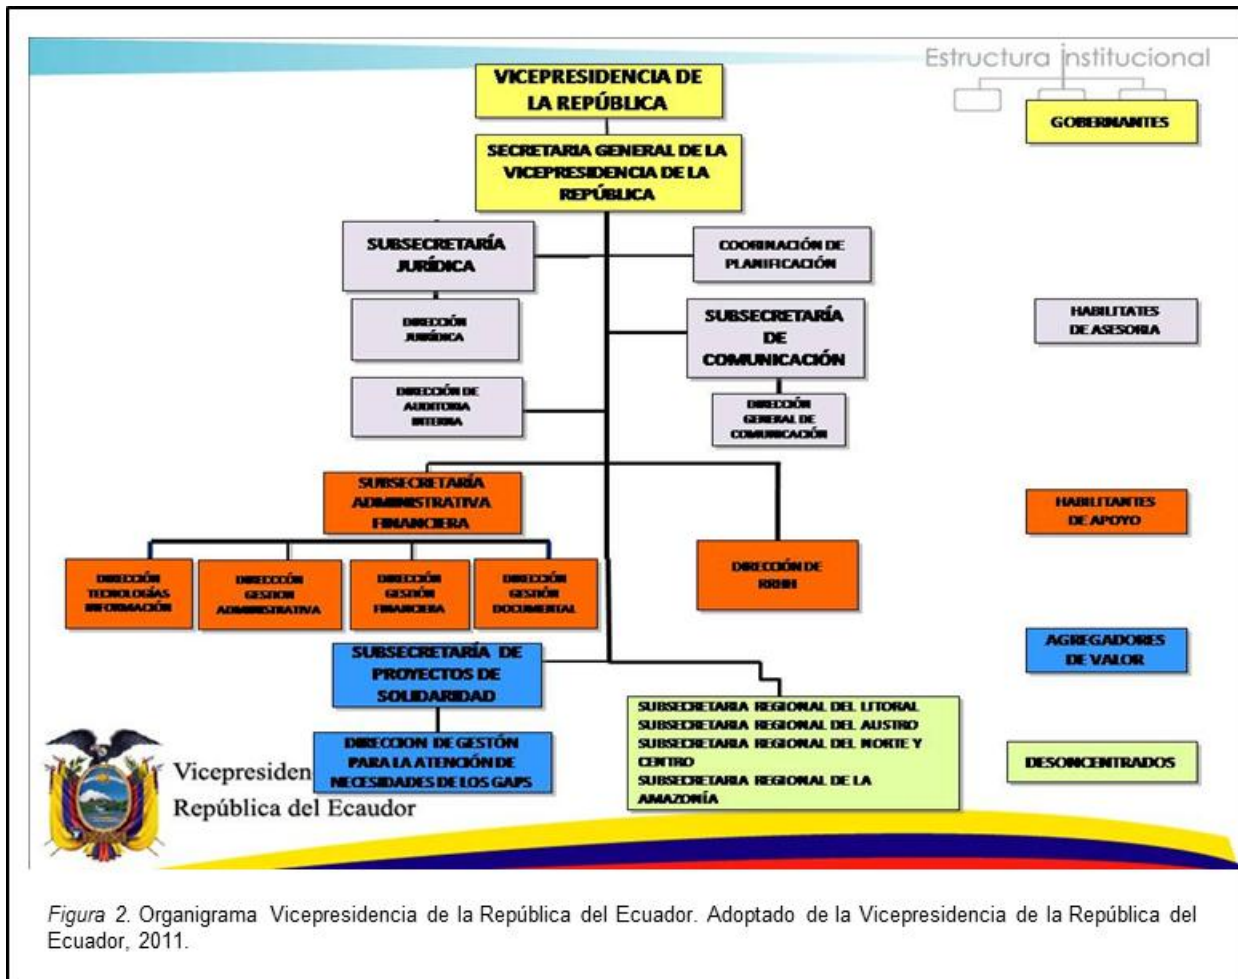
Estructura institucional

VICEPRESIDENCIA DE LA REPÚBLICA

SECRETARIA GENERAL DE LA VICEPRESIDENCIA DE LA REPÚBLICA

GOBERNANTES

SUBSECRETARÍA JURÍDICA

COORINACIÓN DE PLANIFICACIÓN

DIRECCIÓN JURÍDICA

SUBSECRETARÍA DE COMUNICACIÓN

HABILITATES DE ASESORIA

DIRECCIÓN DE AUDITORIA INTERNA

DIRECCIÓN GENERAL DE COMUNICACIÓN

SUBSECRETARÍA ADMINISTRATIVA FINANCIERA

HABILITANTES DE APOYO

DIRECCIÓN TECNOLOGÍAS INFORMACIÓN

DIRECCÓN GESTION ADMINISTRATIVA

DIRECCIÓN GESTIÓN FINANCIERA

DIRECCIÓN GESTIÓN DOCUMENTAL

DIRECCIÓN DE RRHH

SUBSECRETARÍA DE PROYECTOS DE SOLIDARIDAD

AGREGADORES DE VALOR

DIRECCION DE GESTÓN PARA LA ATENCIÓN DE NECESIDADES DE LOS GAPS

SUBSECRETARIA REGIONAL DEL LITORAL
SUBSECRETARIA REGIONAL DEL AUSTRO
SUBSECRETARIA REGIONAL DEL NORTE Y CENTRO
SUBSECRETARIA REGIONAL DE LA AMAZONÍA

DESONCENTRADOS

Vicepresiden
República del Ecaudor

Figura 2. Organigrama Vicepresidencia de la República del Ecuador. Adoptado de la Vicepresidencia de la República del Ecuador, 2011.